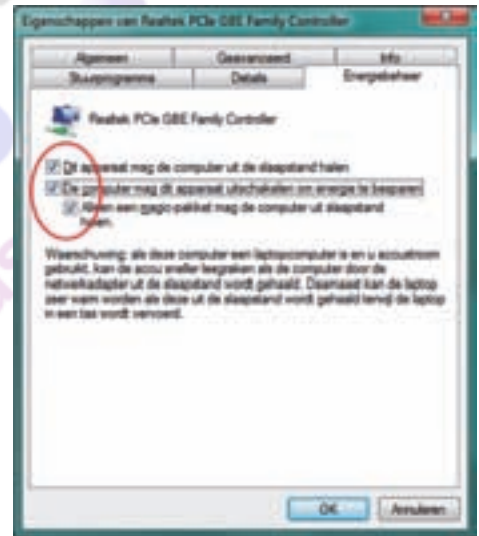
Eigenschappen van Realtek PCIe GBE Family Controller

Algemeen
Geavanceerd
Info
Stuurprogramma
Details
Energiebeheer

Realtek PCIe GBE Family Controller

Dit apparaat mag de computer uit de slaapstand halen

De computer mag dit apparaat uitschakelen om energie te besparen

Alleen een magic-pakket mag de computer uit slaapstand halen.

Waarschuwing: als deze computer een laptopcomputer is en u accustroom gebruikt, kan de accu sneller leegraken als de computer door de netwerkadapter uit de slaapstand wordt gehaald. Daarnaast kan de laptop zeer warm worden als deze uit de slaapstand wordt gehaald terwijl de laptop in een tas wordt vervoerd.

OK
Annuleren